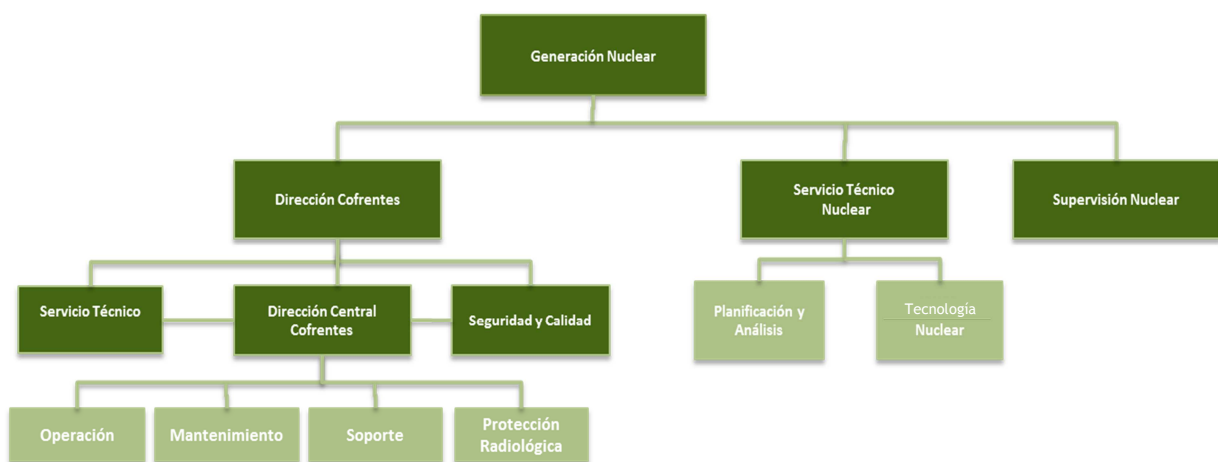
Generación Nuclear

Dirección Cofrentes

Servicio Técnico Nuclear

Supervisión Nuclear

Servicio Técnico

Dirección Central Cofrentes

Seguridad y Calidad

Planificación y Análisis

Tecnologia Nuclear

Operación

Mantenimiento

Soporte

Protección Radiológica